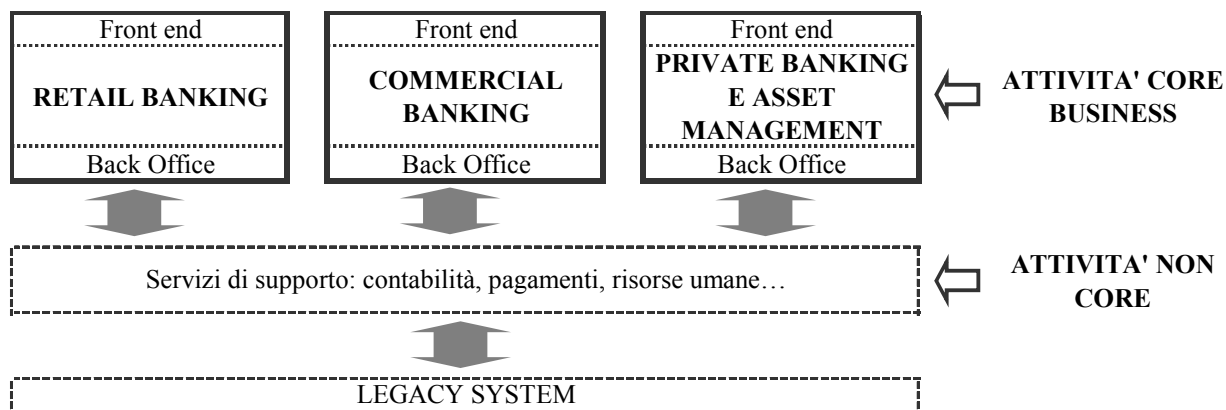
Front end
RETAIL BANKING
Back Office

Front end
COMMERCIAL BANKING
Back Office

Front end
PRIVATE BANKING E ASSET MANAGEMENT
Back Office

ATTIVITA' CORE BUSINESS

Servizi di supporto: contabilità, pagamenti, risorse umane…

ATTIVITA' NON CORE

LEGACY SYSTEM